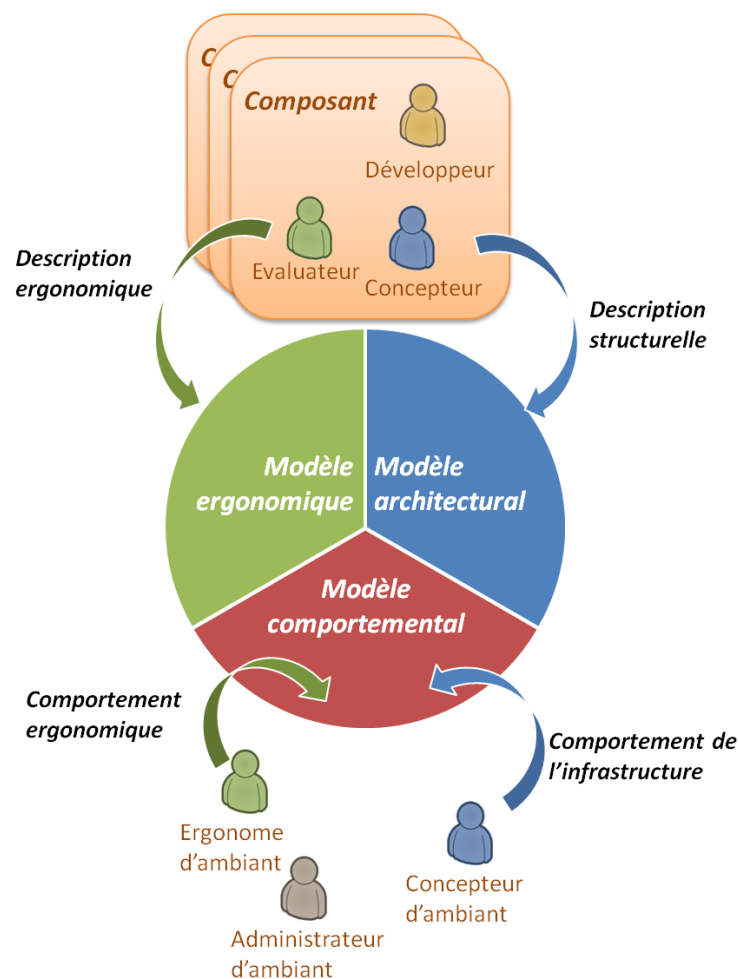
C
C
Composant
Développeur
Evaluateur
Concepteur

Description ergonomique

Description structurelle

Modèle ergonomique
Modèle architectural
Modèle comportemental

Comportement ergonomique

Comportement de l'infrastructure

Ergonome d'ambiant
Administrateur d'ambiant
Concepteur d'ambiant